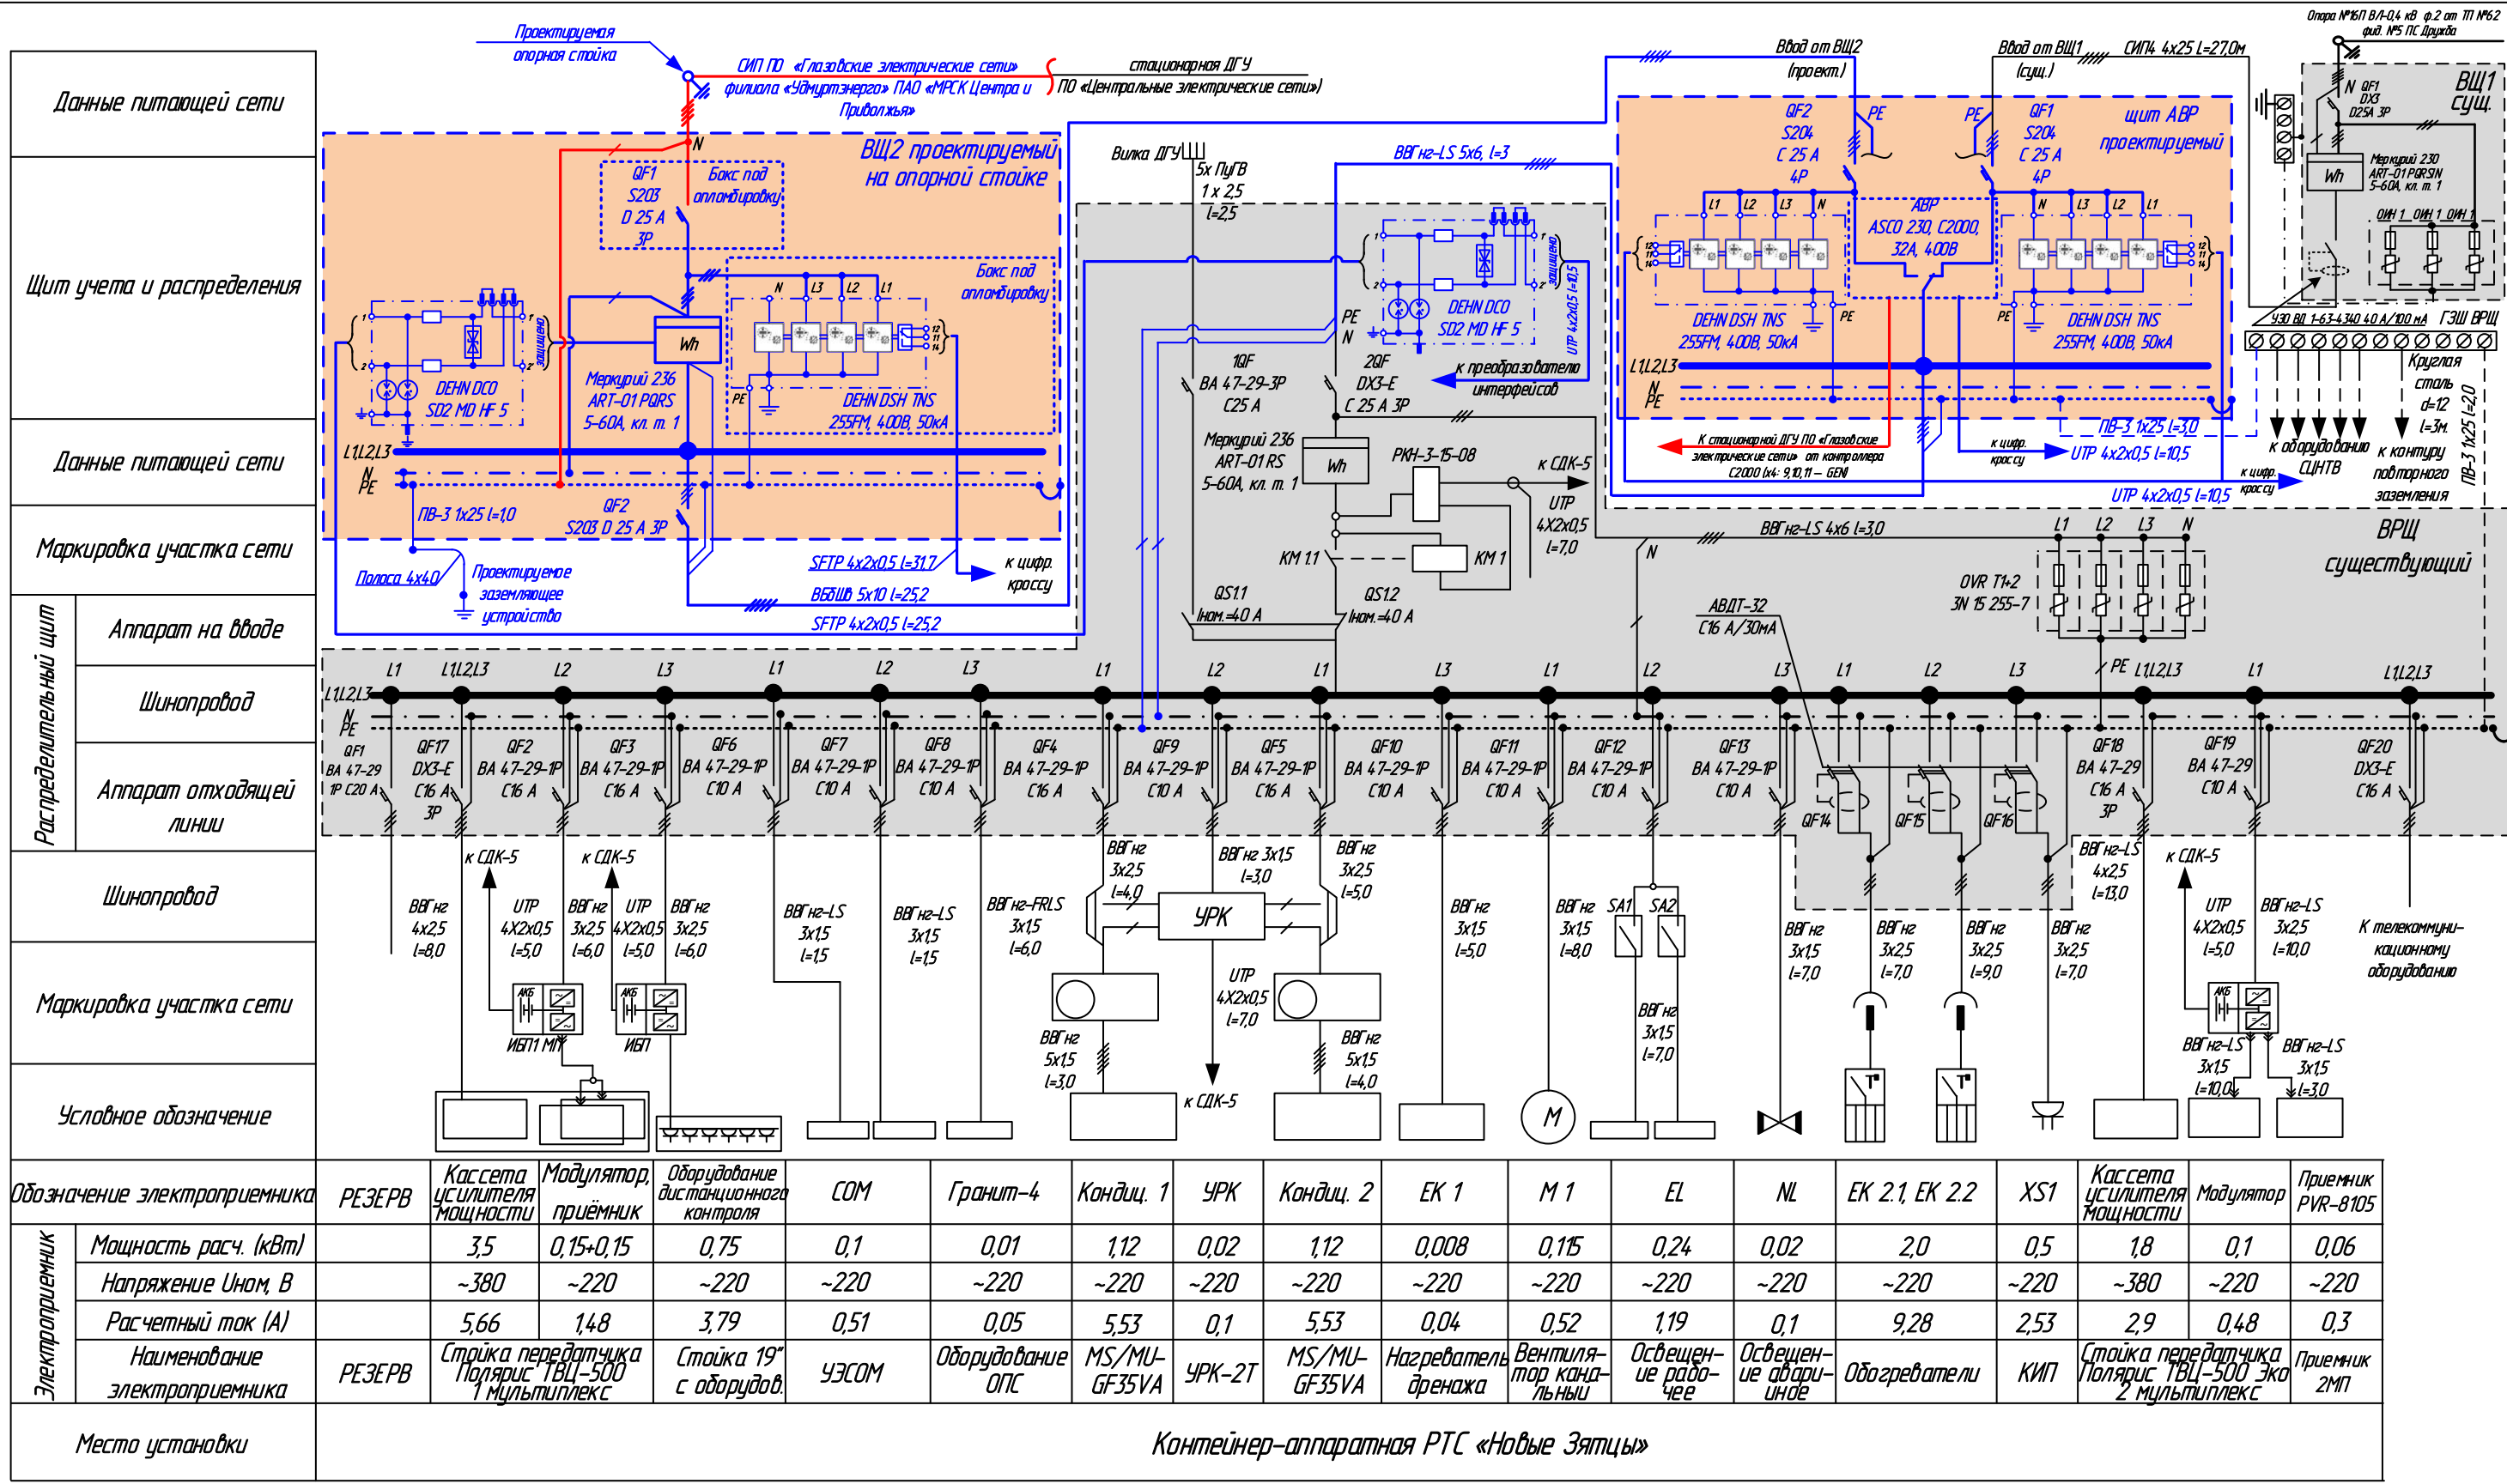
Данные питающей сети

Щит учета и распределения

Данные питающей сети

Маркировка участка сети

Распределительный щит

Аппарат на вводе

Шинопровод

Аппарат отходящей линии

Шинопровод

Маркировка участка сети

Условное обозначение

Проектируемая опорная стойка

СИП ПО «Глазовские электрические сети» филиала «Удмуртэнерго» ПАО «МРСК Центра и Приволжья»

стационарная ДГУ ПО «Центральные электрические сети»

Опора №16П ВЛ-0,4 кВ ф.2 от ТП №62 фид. №5 ПС Дружба

ВЩ2 проектируемый на опорной стойке

QF1 S203 D 25 A 3P

Бокс под опломбировку

Бокс под опломбировку

DEHN DCO SD2 MD HF 5

Меркурий 236 ART-01 PQRS 5-60А, кл. т. 1

Wh

DEHN DSH TNS 255FM, 400В, 50кА

L1,L2,L3
N
PE

ПВ-3 1x25 l=1,0

QF2 S203 D 25 A 3P

SFTP 4x2x0,5 l=31,7

ВБбШв 5x10 l=25,2

SFTP 4x2x0,5 l=25,2

к цифр. кроссу

Полоса 4x40

Проектируемое заземляющее устройство

Вилка ДГУ

5x ПуГВ 1 x 2,5 l=2,5

ВВГнг-LS 5x6, l=3

DEHN DCO SD2 MD HF 5

UTP 4x2x0,5 l=10,5

к преобразователю интерфейсов

1QF ВА 47-29-3Р С25 А

2QF DX3-E C 25 A 3P

Меркурий 236 ART-01 RS 5-60А, кл. т. 1

Wh

РКН-3-15-08

к СДК-5

UTP 4X2x0,5 l=7,0

KM 1.1

KM 1

QS1.1 Iном.=40 А

QS1.2 Iном.=40 А

Ввод от ВЩ2 (проект.)

Ввод от ВЩ1 (сущ.)

СИП4 4x25 l=27,0м

QF2 S204 C 25 A 4P

QF1 S204 C 25 A 4P

щит АВР проектируемый

АВР ASCO 230, C2000, 32А, 400В

DEHN DSH TNS 255FM, 400В, 50кА

DEHN DSH TNS 255FM, 400В, 50кА

К стационарной ДГУ ПО «Глазовские электрические сети» от контроллера C2000 (x4: 9,10,11 – GEN)

к цифр. кроссу

UTP 4x2x0,5 l=10,5

ПВ-3 1x25 l=3,0

к цифр. кроссу

UTP 4x2x0,5 l=10,5

ВЩ1 сущ.

QF1 DX3 D25A 3P

Меркурий 230 ART-01 PQRSIN 5-60А, кл. т. 1

ОИН 1 ОИН 1 ОИН 1

УЗО ВД 1-63-4-3-40 4-0 А/100 мА

ГЗШ ВРЩ

к оборудованию СЦНТВ

Круглая сталь d=12 l=3м.

к контуру повторного заземления

ПВ-3 1x25 l=2,0

ВВГнг-LS 4x6 l=3,0

ВРЩ существующий

OVR T1+2 3N 15 255-7

АВДТ-32 С16 А/30мА

L1 L1,L2,L3 L2 L3 L1 L2 L3 L1 L2 L1 L3 L1 L2 L3 L1 L2 L3 PE L1,L2,L3 L1 L1,L2,L3

QF1 ВА 47-29 1Р С20 А
QF17 DX3-E C16 A 3P
QF2 ВА 47-29-1Р С16 А
QF3 ВА 47-29-1Р С16 А
QF6 ВА 47-29-1Р С10 А
QF7 ВА 47-29-1Р С10 А
QF8 ВА 47-29-1Р С10 А
QF4 ВА 47-29-1Р С16 А
QF9 ВА 47-29-1Р С10 А
QF5 ВА 47-29-1Р С16 А
QF10 ВА 47-29-1Р С10 А
QF11 ВА 47-29-1Р С10 А
QF12 ВА 47-29-1Р С10 А
QF13 ВА 47-29-1Р С10 А
QF14 QF15 QF16
QF18 ВА 47-29 С16 А 3Р
QF19 ВА 47-29 С10 А
QF20 DX3-E C16 A

ВВГнг 4x2,5 l=8,0
к СДК-5
UTP 4X2x0,5 l=5,0
ВВГнг 3x2,5 l=6,0
к СДК-5
UTP 4X2x0,5 l=5,0
ВВГнг 3x2,5 l=6,0
ИБП1 МП
ИБП
ВВГнг-LS 3x1,5 l=1,5
ВВГнг-LS 3x1,5 l=1,5
ВВГнг-FRLS 3x1,5 l=6,0
ВВГнг 3x2,5 l=4,0
ВВГнг 3x1,5 l=3,0
ВВГнг 3x2,5 l=5,0
УРК
UTP 4X2x0,5 l=7,0
к СДК-5
ВВГнг 5x1,5 l=3,0
ВВГнг 5x1,5 l=4,0
ВВГнг 3x1,5 l=5,0
ВВГнг 3x1,5 l=8,0
SA1 SA2
ВВГнг 3x1,5 l=7,0
M
ВВГнг 3x1,5 l=7,0
ВВГнг 3x2,5 l=7,0
ВВГнг 3x2,5 l=9,0
ВВГнг 3x2,5 l=7,0
ВВГнг-LS 4x2,5 l=13,0
к СДК-5
UTP 4X2x0,5 l=5,0
ВВГнг-LS 3x2,5 l=10,0
К телекоммуникационному оборудованию
ВВГнг-LS 3x1,5 l=10,0
ВВГнг-LS 3x1,5 l=3,0
АКБ

| Обозначение электроприемника | РЕЗЕРВ | Кассета усилителя мощности | Модулятор, приёмник | Оборудование дистанционного контроля | СОМ | Гранит-4 | Кондиц. 1 | УРК | Кондиц. 2 | ЕК 1 | М 1 | EL | NL | ЕК 2.1, ЕК 2.2 | XS1 | Кассета усилителя мощности | Модулятор | Приемник PVR-8105 |
|---|---|---|---|---|---|---|---|---|---|---|---|---|---|---|---|---|---|---|
| Электроприемник: Мощность расч. (кВт) | | 3,5 | 0,15+0,15 | 0,75 | 0,1 | 0,01 | 1,12 | 0,02 | 1,12 | 0,008 | 0,115 | 0,24 | 0,02 | 2,0 | 0,5 | 1,8 | 0,1 | 0,06 |
| Напряжение Uном, В | | ~380 | ~220 | ~220 | ~220 | ~220 | ~220 | ~220 | ~220 | ~220 | ~220 | ~220 | ~220 | ~220 | ~220 | ~380 | ~220 | ~220 |
| Расчетный ток (А) | | 5,66 | 1,48 | 3,79 | 0,51 | 0,05 | 5,53 | 0,1 | 5,53 | 0,04 | 0,52 | 1,19 | 0,1 | 9,28 | 2,53 | 2,9 | 0,48 | 0,3 |
| Наименование электроприемника | РЕЗЕРВ | Стойка передатчика Полярис ТВЦ-500 1 мультиплекс | | Стойка 19" с оборудов. | УЗСОМ | Оборудование ОПС | MS/MU-GF35VA | УРК-2Т | MS/MU-GF35VA | Нагреватель дренажа | Вентилятор канальный | Освещение рабочее | Освещение аварийное | Обогреватели | КИП | Стойка передатчика Полярис ТВЦ-500 Эко 2 мультиплекс | | Приемник 2МП |
| Место установки | Контейнер-аппаратная РТС «Новые Зятцы» | | | | | | | | | | | | | | | | | |